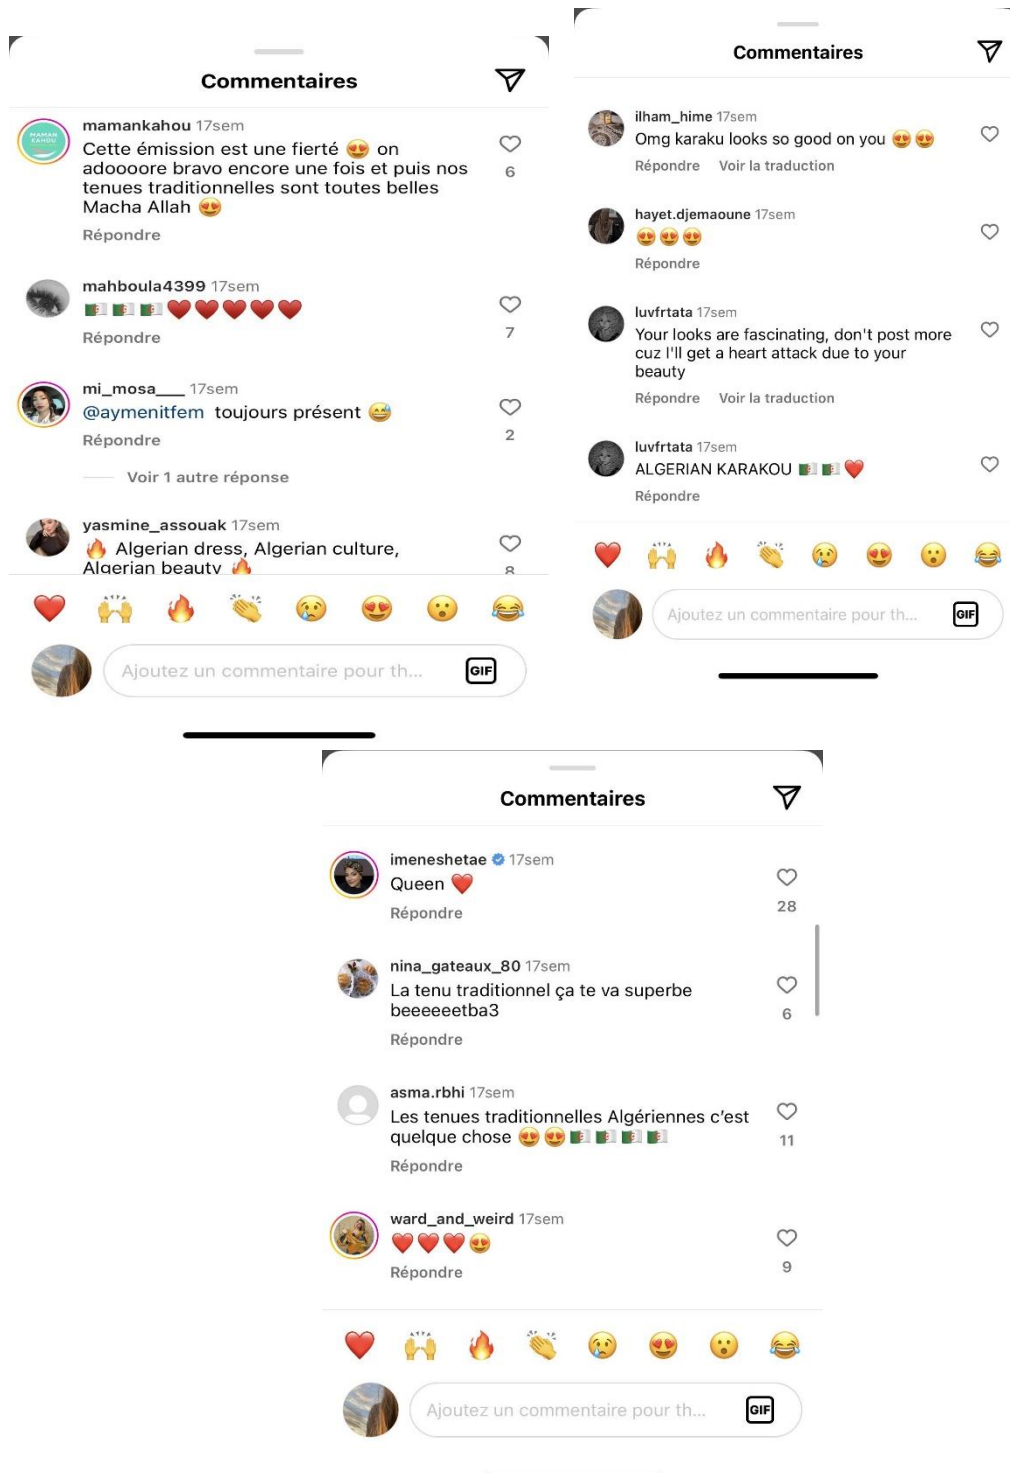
Commentaires

mamankahou 17sem
Cette émission est une fierté 😍 on adoooore bravo encore une fois et puis nos tenues traditionnelles sont toutes belles Macha Allah 😍
Répondre
6

mahboula4399 17sem
🇩🇿🇩🇿🇩🇿❤️❤️❤️❤️❤️
Répondre
7

mi_mosa___ 17sem
@aymenitfem toujours présent 😅
Répondre
2
Voir 1 autre réponse

yasmine_assouak 17sem
🔥 Algerian dress, Algerian culture, Algerian beauty 🔥
8

❤️ 🙌 🔥 👏 😢 😍 😮 😂
Ajoutez un commentaire pour th...
GIF

Commentaires

ilham_hime 17sem
Omg karaku looks so good on you 😍😍
Répondre Voir la traduction

hayet.djemaoune 17sem
😍😍😍
Répondre

luvfrtata 17sem
Your looks are fascinating, don't post more cuz I'll get a heart attack due to your beauty
Répondre Voir la traduction

luvfrtata 17sem
ALGERIAN KARAKOU 🇩🇿🇩🇿❤️
Répondre

❤️ 🙌 🔥 👏 😢 😍 😮 😂
Ajoutez un commentaire pour th...
GIF

Commentaires

imeneshetae 17sem
Queen ❤️
Répondre
28

nina_gateaux_80 17sem
La tenu traditionnel ça te va superbe beeeeeetba3
Répondre
6

asma.rbhi 17sem
Les tenues traditionnelles Algériennes c'est quelque chose 😍😍🇩🇿🇩🇿🇩🇿🇩🇿
Répondre
11

ward_and_weird 17sem
❤️❤️❤️😍
Répondre
9

❤️ 🙌 🔥 👏 😢 😍 😮 😂
Ajoutez un commentaire pour th...
GIF